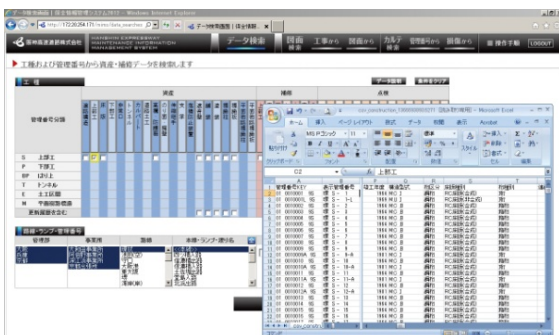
データ検索画面 | 阪神高速道路 - Windows Internet Explorer

http://172.20.254.171/stars/data_search.do

阪神高速道路株式会社 HANSHIN EXPRESSWAY MAINTENANCE INFORMATION MANAGEMENT SYSTEM

データ検索 | 図面から | 工事から | 図面から | カルテから | 管理番号から | 損傷から | 操作手順 | LOGOUT

▶ 工種および管理番号から資産・補修データを検索します

データ抽出 | 条件をクリア

工種

資産 | 補修 | 点検

管理番号分類

S 上部工
P 下部工
BP 1次仕上
T トンネル
E 土工区間
N 平面街路構造
更新期設定会社

路線・ランプ・管理番号

管理番号 | 事業所 | 路線 | 本線・ランプ・渡り名

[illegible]

Microsoft Excel

ホーム | 挿入 | ページレイアウト | 数式 | データ | 校閲 | 表示 | Acrobat

MS Pゴシック | 11 | 標準

貼り付け | クリップボード | フォント | 配置 | 数値 | スタイル | セル | 編集

D2 | fx 上部工

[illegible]